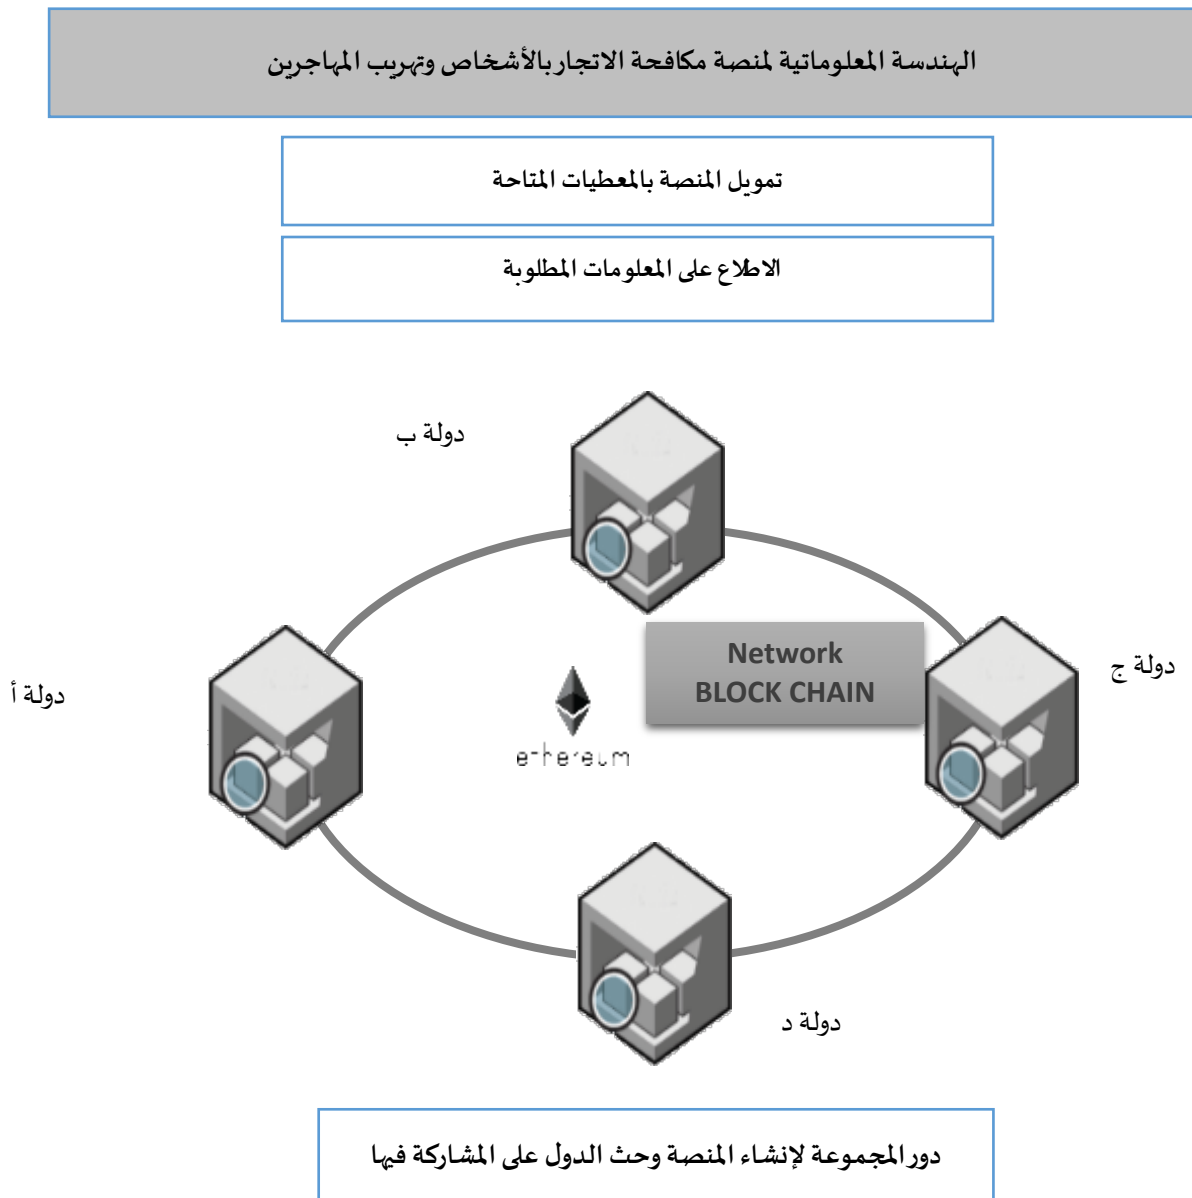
الهندسة المعلوماتية لمنصة مكافحة الاتجار بالأشخاص وتهريب المهاجرين

تمويل المنصة بالمعطيات المتاحة

الاطلاع على المعلومات المطلوبة

دولة ب

دولة أ

Network
BLOCK CHAIN

دولة ج

ethereum

دولة د

دور المجموعة لإنشاء المنصة وحث الدول على المشاركة فيها